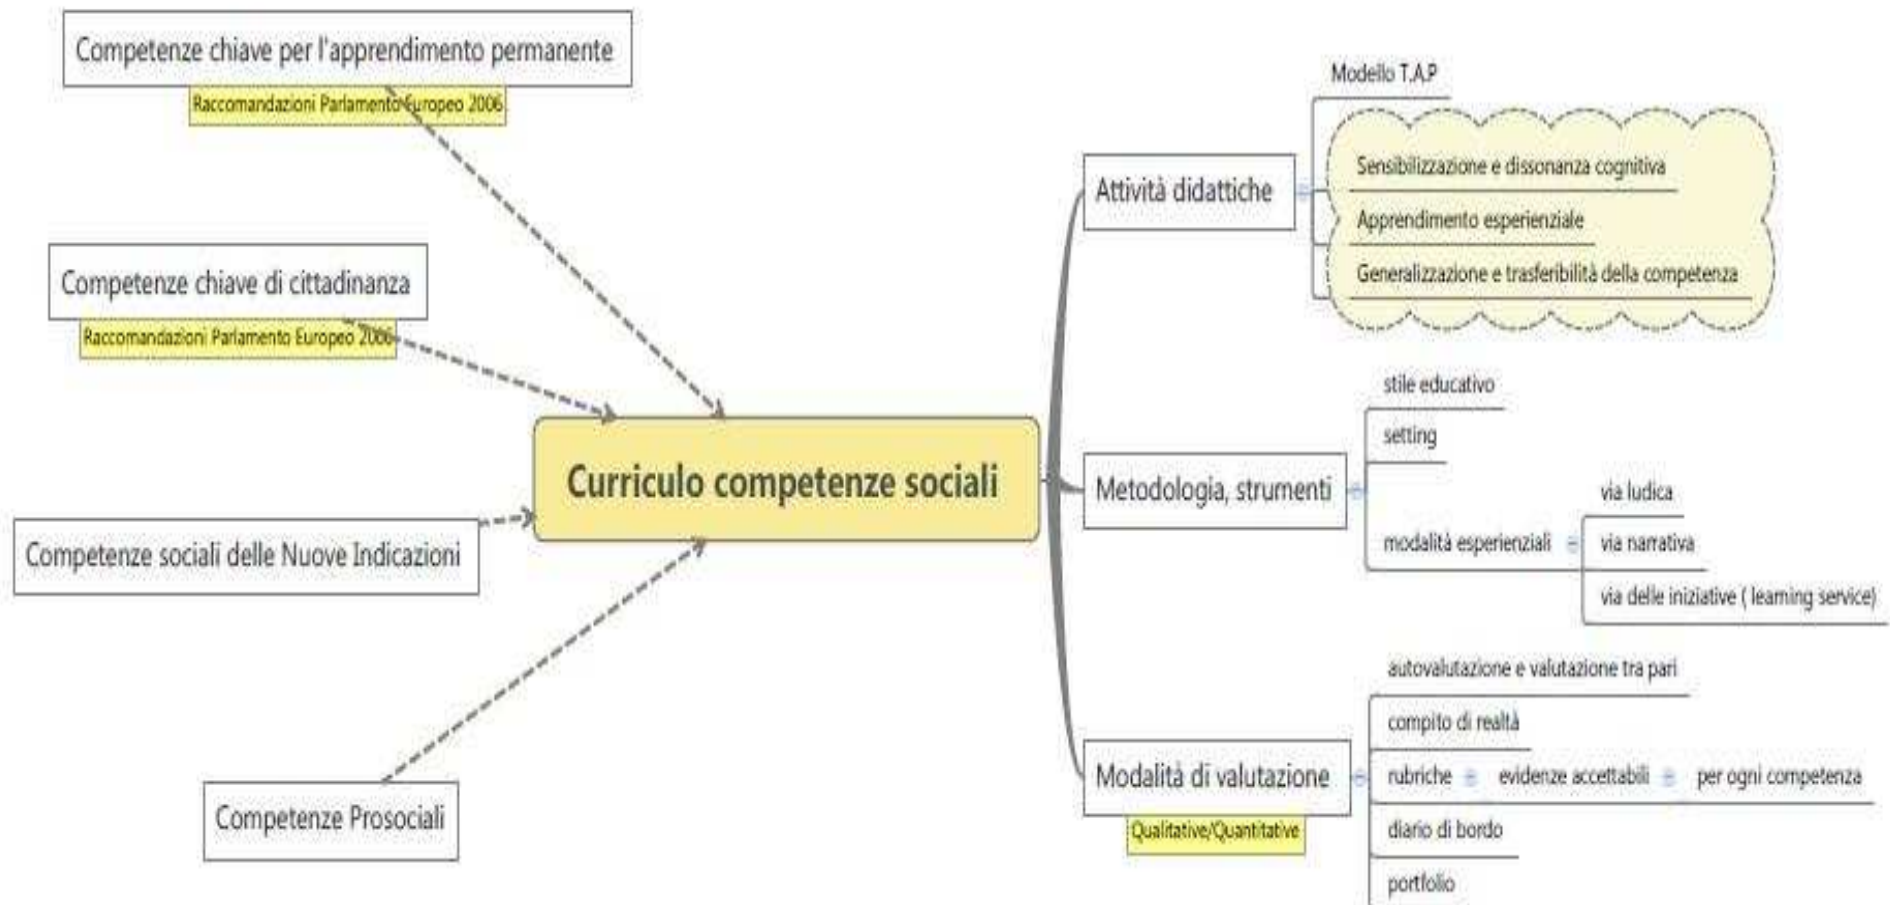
Competenze chiave per l'apprendimento permanente

Raccomandazioni Parlamento Europeo 2006

Competenze chiave di cittadinanza

Raccomandazioni Parlamento Europeo 2006

Competenze sociali delle Nuove Indicazioni

Competenze Prosociali

Curriculo competenze sociali

Attività didattiche

Modello T.A.P

Sensibilizzazione e dissonanza cognitiva

Apprendimento esperienziale

Generalizzazione e trasferibilità della competenza

Metodologia, strumenti

stile educativo

setting

modalità esperienziali

via ludica

via narrativa

via delle iniziative ( learning service)

Modalità di valutazione

Qualitative/Quantitative

autovalutazione e valutazione tra pari

compito di realtà

rubriche

evidenze accettabili

per ogni competenza

diario di bordo

portfolio